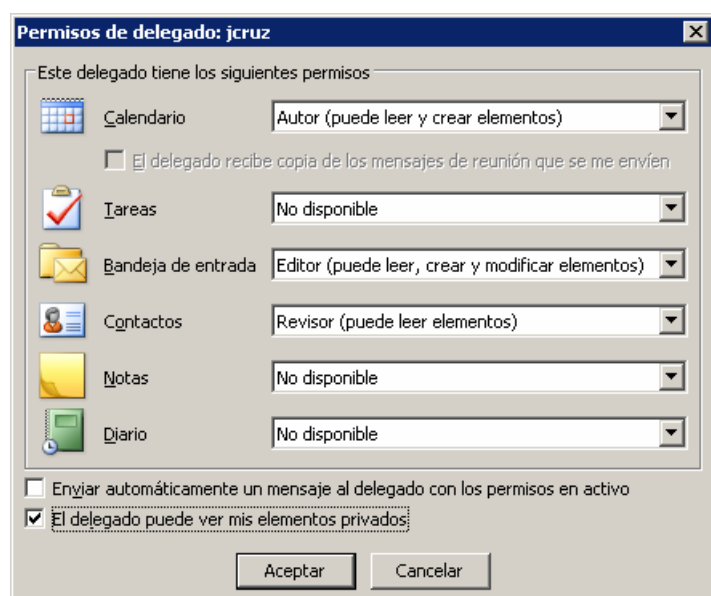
Permisos de delegado: jcruz

Este delegado tiene los siguientes permisos

Calendario | Autor (puede leer y crear elementos)

El delegado recibe copia de los mensajes de reunión que se me envíen

Tareas | No disponible

Bandeja de entrada | Editor (puede leer, crear y modificar elementos)

Contactos | Revisor (puede leer elementos)

Notas | No disponible

Diario | No disponible

Enviar automáticamente un mensaje al delegado con los permisos en activo

El delegado puede ver mis elementos privados

Aceptar Cancelar